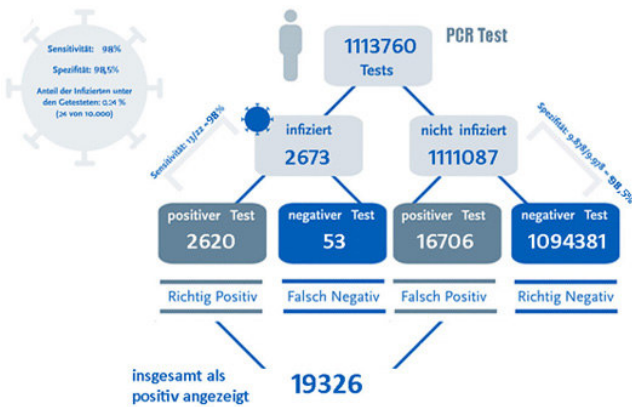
Sensitivität: 98%

Spezifität: 98,5%

Anteil der Infizierten unter den Getesteten: 0,24 % (24 von 10.000)

PCR Test

1113760 Tests

Sensitivität: 13/22 =98%

infiziert 2673

nicht infiziert 1111087

Spezifität: 9.878/9.978 = 98,5%

positiver Test 2620

negativer Test 53

positiver Test 16706

negativer Test 1094381

Richtig Positiv

Falsch Negativ

Falsch Positiv

Richtig Negativ

insgesamt als positiv angezeigt

19326